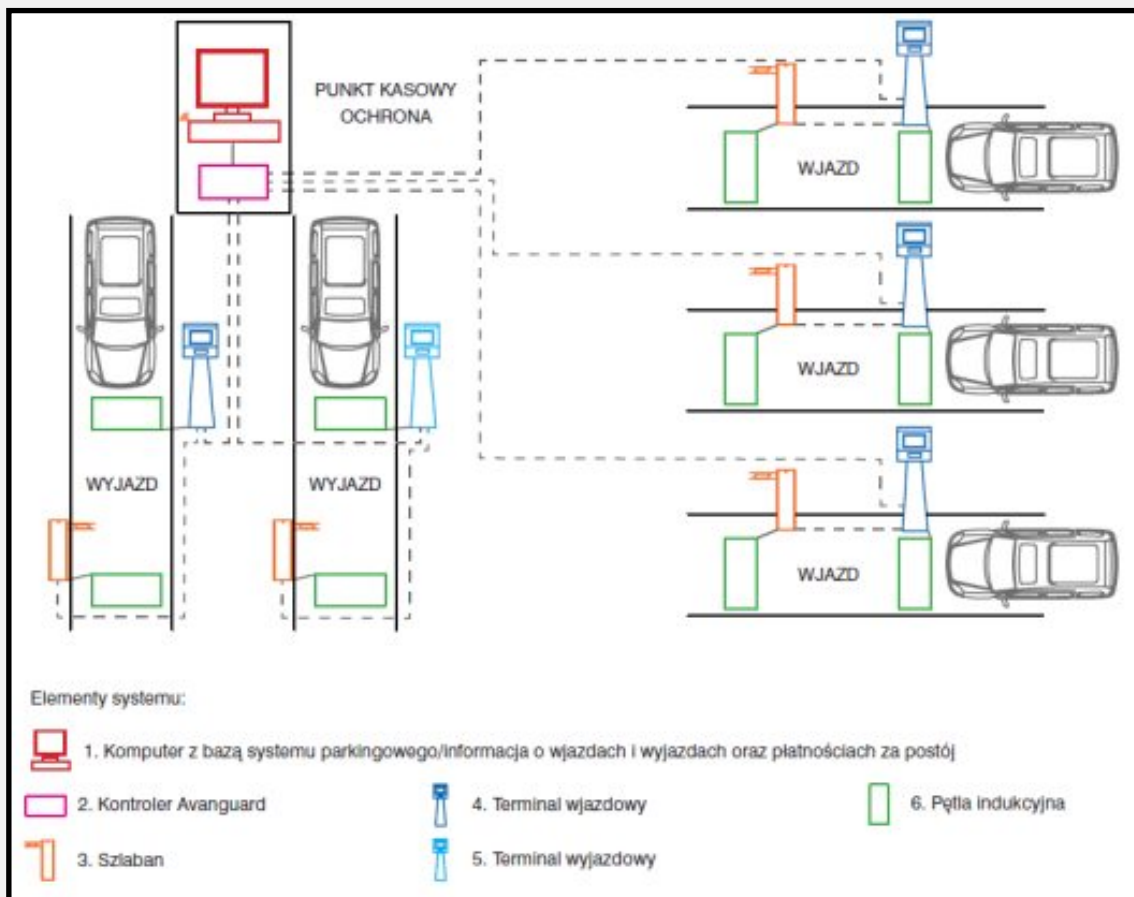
PUNKT KASOWY
OCHRONA

WJAZD

WJAZD

WJAZD

WYJAZD

WYJAZD

Elementy systemu:

1. Komputer z bazą systemu parkingowego/informacja o wjazdach i wyjazdach oraz płatnościach za postój

2. Kontroler Avanguard

3. Szlaban

4. Terminal wjazdowy

5. Terminal wyjazdowy

6. Pętla indukcyjna